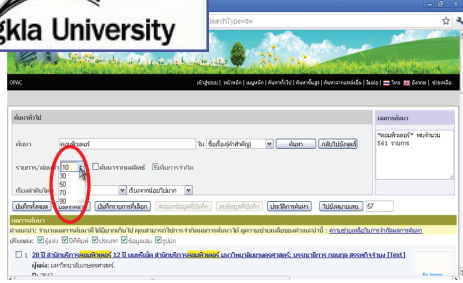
gkla University

SearchType=&=

OPAC

เข้าสู่ระบบ | หน้าหลัก | แนะนำ | ค้นหาทั่วไป | ค้นหาขั้นสูง | ค้นหาจากแหล่งอื่น | ลิงค์ | Thai | อังกฤษ | ช่วยเหลือ

ค้นหาทั่วไป

ค้นหา คอมพิวเตอร์ ใน ชื่อเรื่อง(คำสำคัญ) ค้นหา กลับไปไม่พบ

รายการ/หน้า 10 30 50 70 90

ผลการค้นหา

"คอมพิวเตอร์" พบจำนวน 561 รายการ

บันทึกที่เลือก บันทึกรายการที่เลือก ประวัติการค้นหา ไปยังหมายเลข 57

ผลการค้นหา

1 28 ปี สำนักบริการคอมพิวเตอร์ 12 ปี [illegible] คอมพิวเตอร์ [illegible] [Text]

ผู้แต่ง: มหาวิทยาลัยเกษตรศาสตร์.